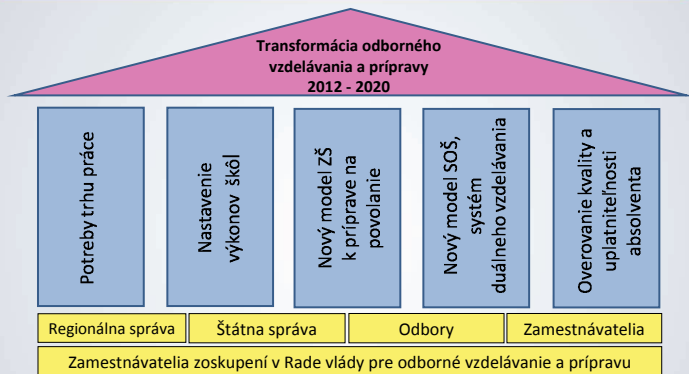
Transformácia odborného vzdelávania a prípravy
2012 - 2020

Potreby trhu práce

Nastavenie výkonov škôl

Nový model ZŠ k príprave na povolanie

Nový model SOŠ, systém duálneho vzdelávania

Overovanie kvality a uplatniteľnosti absolventa

Regionálna správa

Štátna správa

Odbory

Zamestnávatelia

Zamestnávatelia zoskupení v Rade vlády pre odborné vzdelávanie a prípravu